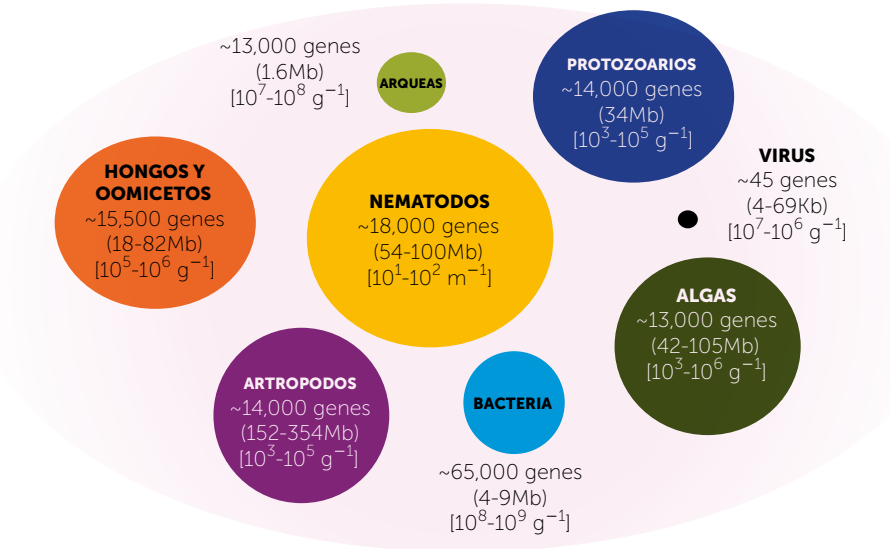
~13,000 genes
(1.6Mb)
[$10^7$-$10^8$ g$^{-1}$]

ARQUEAS

PROTOZOARIOS
~14,000 genes
(34Mb)
[$10^3$-$10^5$ g$^{-1}$]

HONGOS Y OOMICETOS
~15,500 genes
(18-82Mb)
[$10^5$-$10^6$ g$^{-1}$]

NEMATODOS
~18,000 genes
(54-100Mb)
[$10^1$-$10^2$ m$^{-1}$]

VIRUS
~45 genes
(4-69Kb)
[$10^7$-$10^6$ g$^{-1}$]

ALGAS
~13,000 genes
(42-105Mb)
[$10^3$-$10^6$ g$^{-1}$]

ARTROPODOS
~14,000 genes
(152-354Mb)
[$10^3$-$10^5$ g$^{-1}$]

BACTERIA

~65,000 genes
(4-9Mb)
[$10^8$-$10^9$ g$^{-1}$]